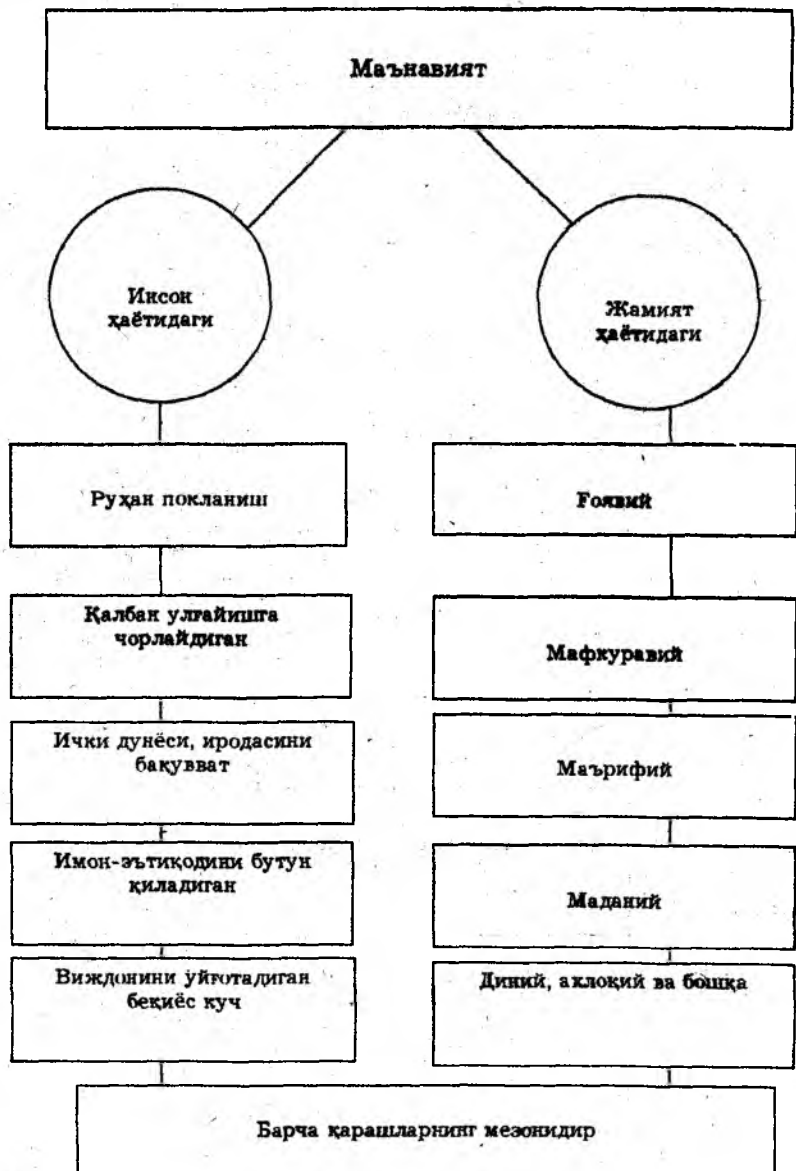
Маънавият

Инсон ҳаётидаги

Жамият ҳаётидаги

Руҳан покланиш

Ғоявий

Қалбан улғайишга чорлайдиган

Мафкуравий

Ички дунёси, иродасини бақувват

Маърифий

Имон-эътиқодини бутун қиладиган

Маданий

Виждонини уйғотадиган беқиёс куч

Диний, ахлоқий ва бошқа

Барча қарашларнинг мезонидир